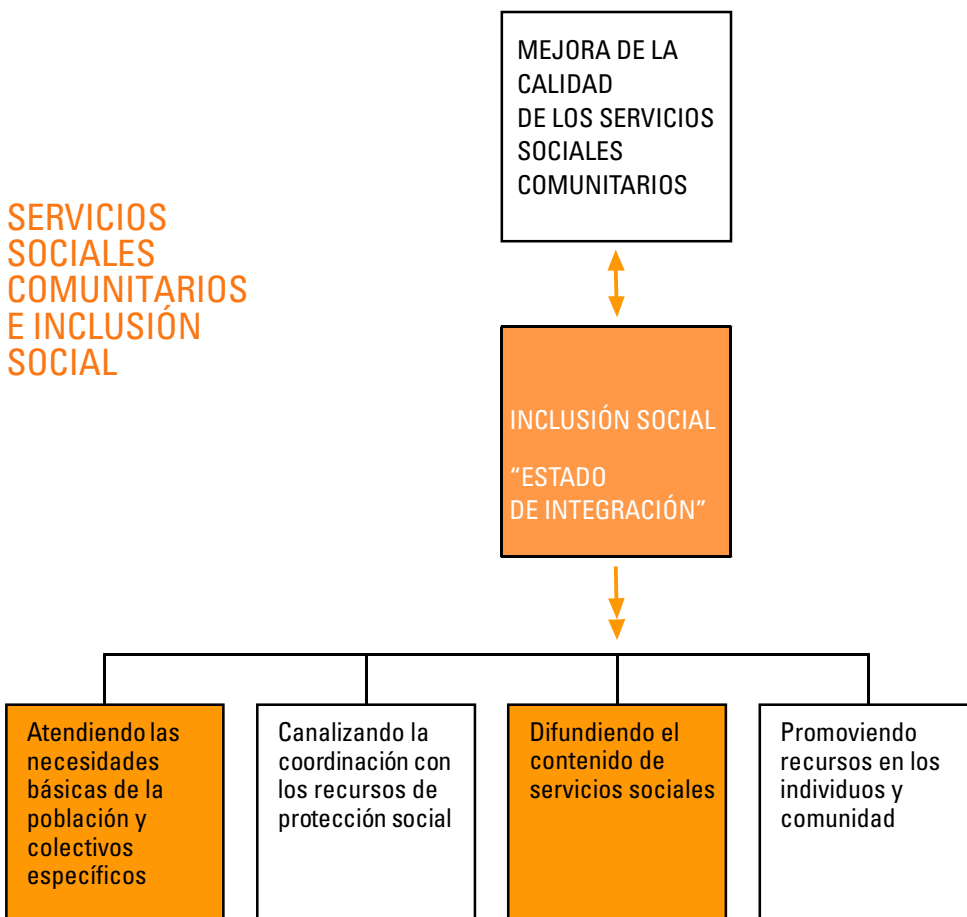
MEJORA DE LA CALIDAD DE LOS SERVICIOS SOCIALES COMUNITARIOS

SERVICIOS SOCIALES COMUNITARIOS E INCLUSIÓN SOCIAL

INCLUSIÓN SOCIAL

“ESTADO DE INTEGRACIÓN”

Atendiendo las necesidades básicas de la población y colectivos específicos

Canalizando la coordinación con los recursos de protección social

Difundiendo el contenido de servicios sociales

Promoviendo recursos en los individuos y comunidad